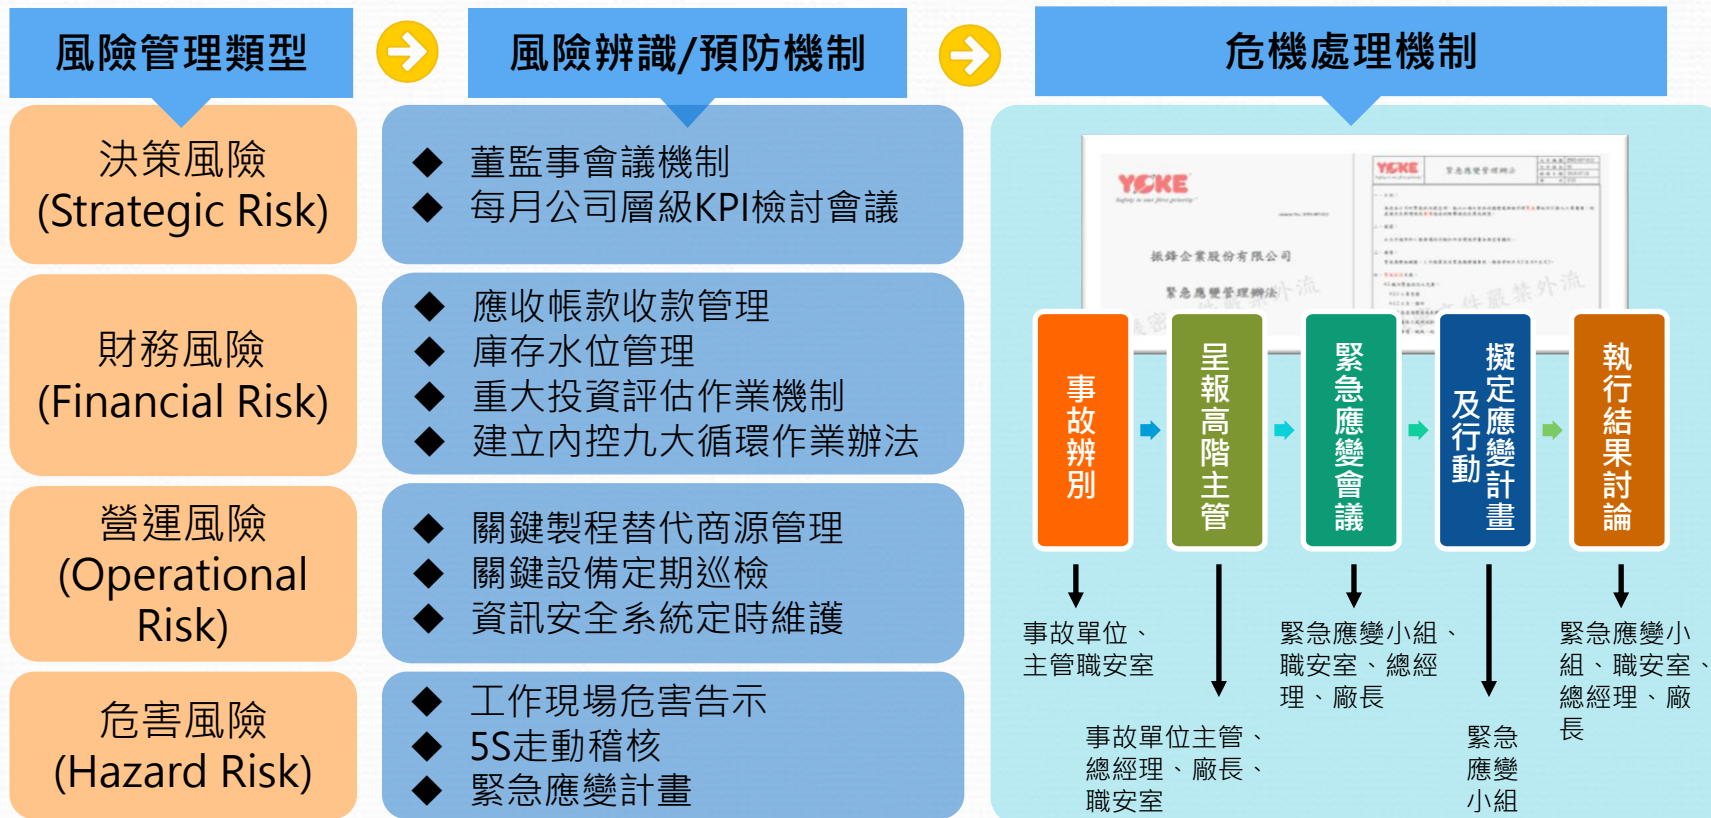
風險管理類型

風險辨識/預防機制

危機處理機制

決策風險 (Strategic Risk)

◆ 董監事會議機制
◆ 每月公司層級KPI檢討會議

財務風險 (Financial Risk)

◆ 應收帳款收款管理
◆ 庫存水位管理
◆ 重大投資評估作業機制
◆ 建立內控九大循環作業辦法

營運風險 (Operational Risk)

◆ 關鍵製程替代商源管理
◆ 關鍵設備定期巡檢
◆ 資訊安全系統定時維護

危害風險 (Hazard Risk)

◆ 工作現場危害告示
◆ 5S走動稽核
◆ 緊急應變計畫

YOKE

振鋒企業股份有限公司

緊急應變管理辦法

YOKE

事故辨別

呈報高階主管

緊急應變會議

擬定應變計畫及行動

執行結果討論

事故單位、主管職安室

事故單位主管、總經理、廠長、職安室

緊急應變小組、職安室、總經理、廠長

緊急應變小組

緊急應變小組、職安室、總經理、廠長